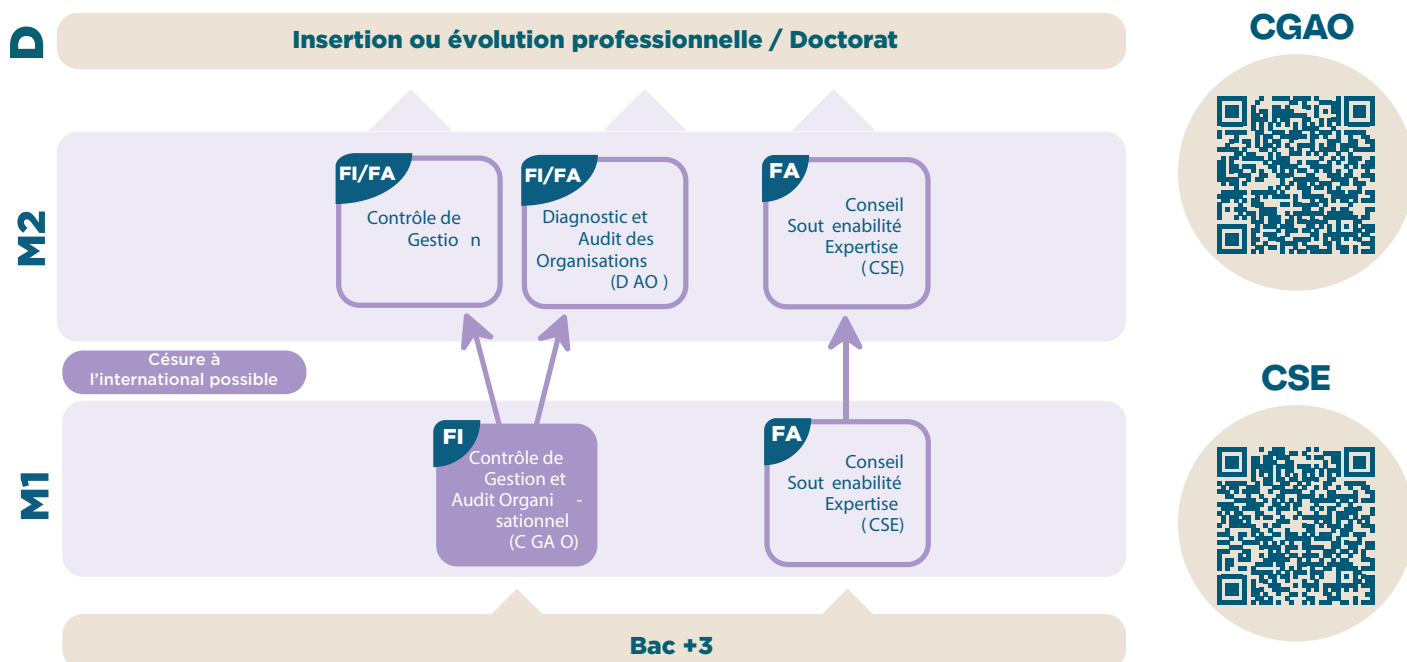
D

Insertion ou évolution professionnelle / Doctorat

M2

FI/FA
Contrôle de Gestio n

FI/FA
Diagnostic et Audit des Organisations (D AO )

FA
Conseil Sout enabilité Expertise ( CSE)

Césure à l'international possible

M1

FI
Contrôle de Gestion et Audit Organi - sationnel (C GA O)

FA
Conseil Sout enabilité Expertise ( CSE)

Bac +3

CGAO

CSE